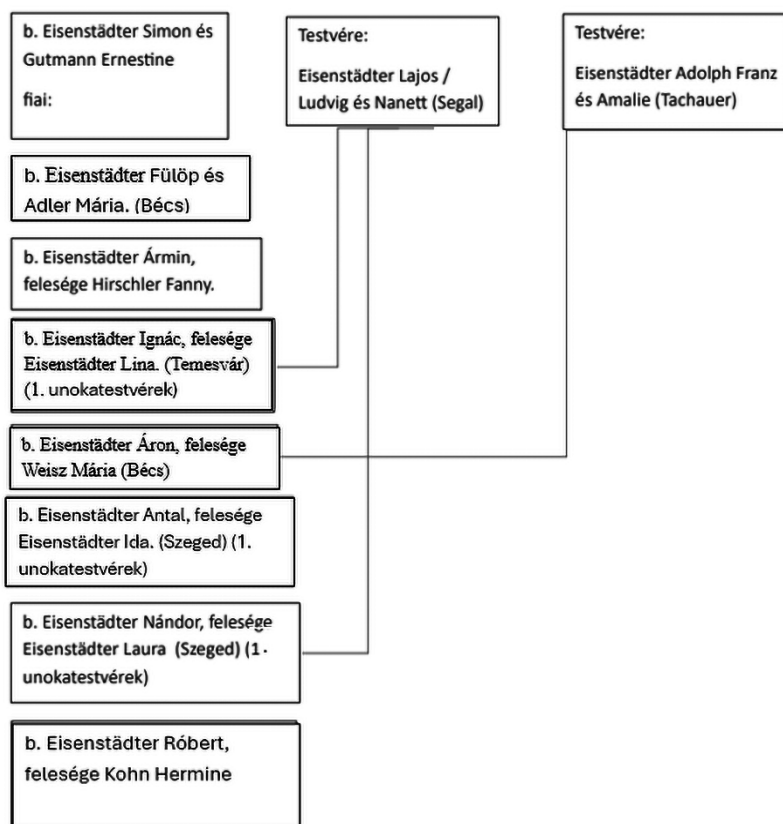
b. Eisenstädter Simon és Gutmann Ernestine

fiai:

Testvére:

Eisenstädter Lajos / Ludvig és Nanett (Segal)

Testvére:

Eisenstädter Adolph Franz és Amalie (Tachauer)

b. Eisenstädter Fülöp és Adler Mária. (Bécs)

b. Eisenstädter Ármin, felesége Hirschler Fanny.

b. Eisenstädter Ignác, felesége Eisenstädter Lina. (Temesvár) (1. unokatestvérek)

b. Eisenstädter Áron, felesége Weisz Mária (Bécs)

b. Eisenstädter Antal, felesége Eisenstädter Ida. (Szeged) (1. unokatestvérek)

b. Eisenstädter Nándor, felesége Eisenstädter Laura (Szeged) (1. unokatestvérek)

b. Eisenstädter Róbert, felesége Kohn Hermine